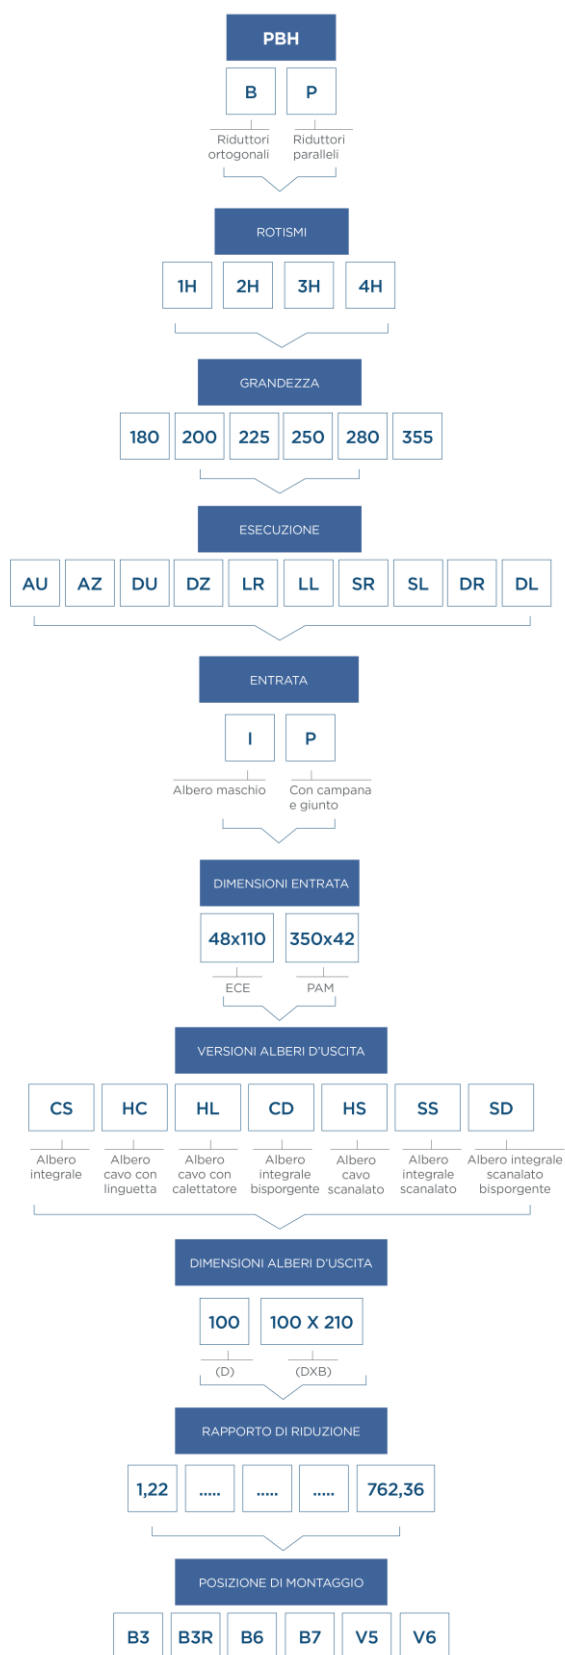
PBH

B P

Riduttori ortogonali

Riduttori paralleli

ROTISMI

1H 2H 3H 4H

GRANDEZZA

180 200 225 250 280 355

ESECUZIONE

AU AZ DU DZ LR LL SR SL DR DL

ENTRATA

I P

Albero maschio

Con campana e giunto

DIMENSIONI ENTRATA

48x110 350x42

ECE

PAM

VERSIONI ALBERI D'USCITA

CS HC HL CD HS SS SD

Albero integrale

Albero cavo con linguetta

Albero cavo con calettatore

Albero integrale bisporgente

Albero cavo scanalato

Albero integrale scanalato

Albero integrale scanalato bisporgente

DIMENSIONI ALBERI D'USCITA

100 100 X 210

(D)

(DXB)

RAPPORTO DI RIDUZIONE

1,22 ..... ..... ..... 762,36

POSIZIONE DI MONTAGGIO

B3 B3R B6 B7 V5 V6